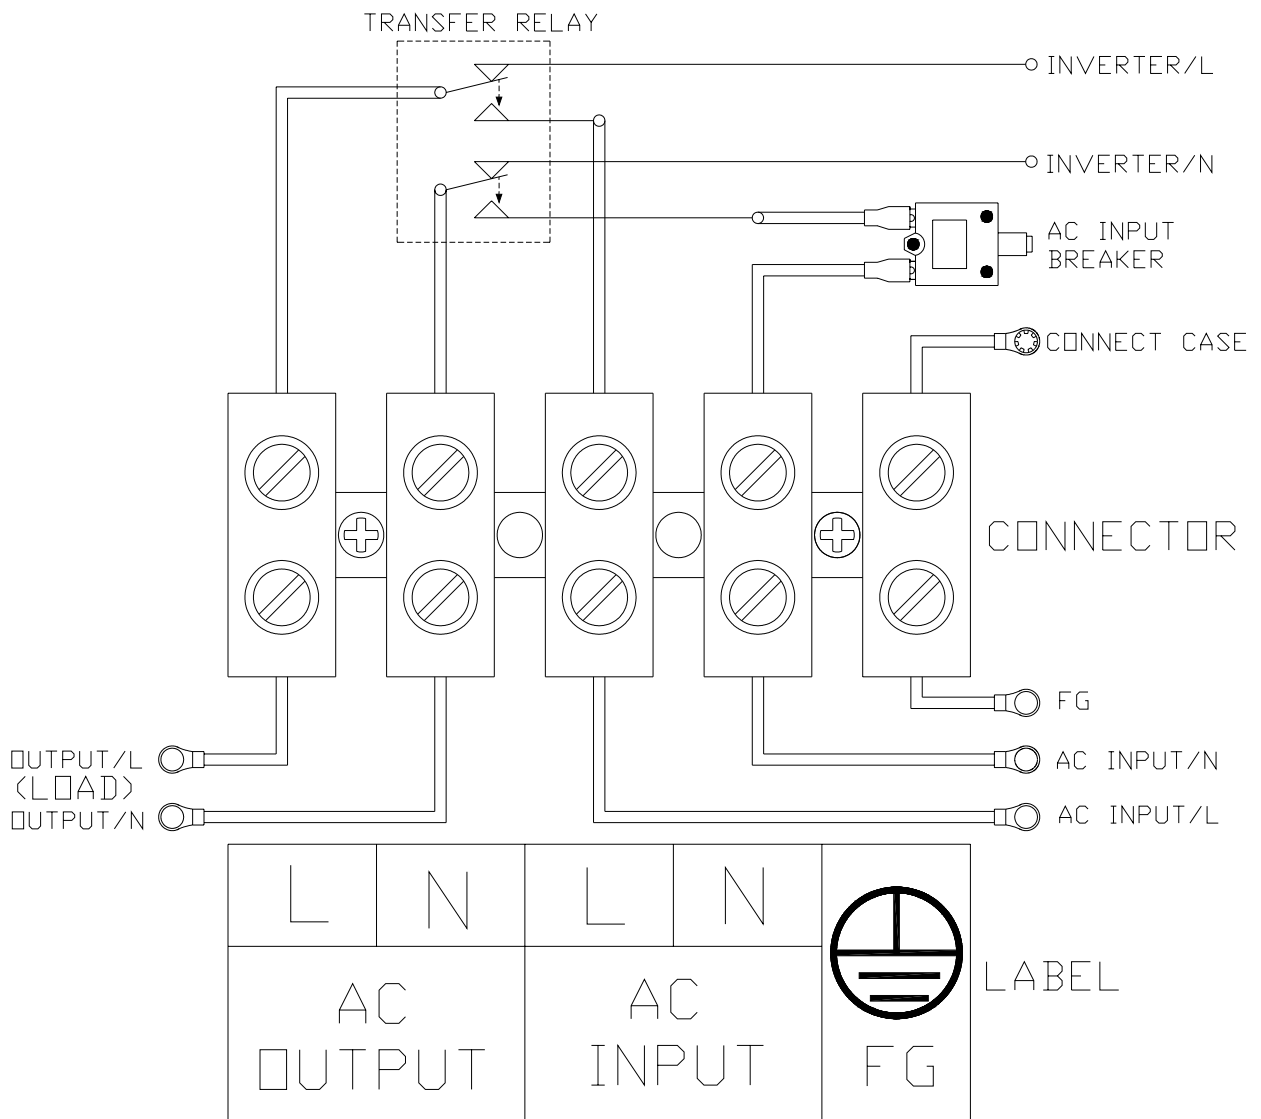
TRANSFER RELAY

INVERTER/L

INVERTER/N

AC INPUT BREAKER

CONNECT CASE

CONNECTOR

FG

AC INPUT/N

AC INPUT/L

OUTPUT/L
(LOAD)
OUTPUT/N

| L | N | L | N | |
|---|---|---|---|---|
| AC OUTPUT | | AC INPUT | | FG |

LABEL